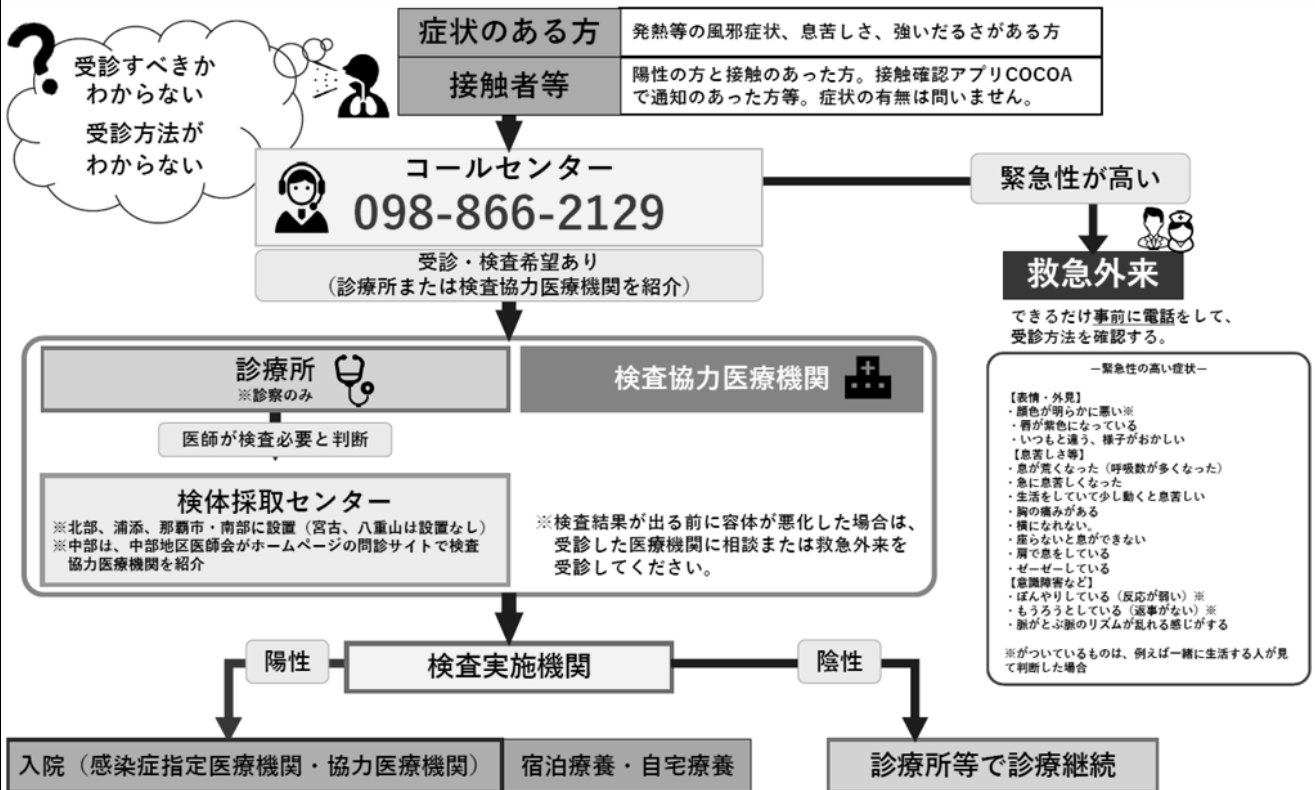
受診すべきか
わからない
受診方法が
わからない

| 症状のある方 | 発熱等の風邪症状、息苦しさ、強いだるさがある方 |
|---|---|
| 接触者等 | 陽性の方と接触のあった方。接触確認アプリCOCOAで通知のあった方等。症状の有無は問いません。 |

コールセンター
098-866-2129

受診・検査希望あり
（診療所または検査協力医療機関を紹介）

緊急性が高い

救急外来

できるだけ事前に電話をして、受診方法を確認する。

ー緊急性の高い症状ー

【表情・外見】
・顔色が明らかに悪い※
・唇が紫色になっている
・いつもと違う、様子がおかしい
【息苦しさ等】
・息が荒くなった（呼吸数が多くなった）
・急に息苦しくなった
・生活をしていて少し動くと息苦しい
・胸の痛みがある
・横になれない。
・座らないと息ができない
・肩で息をしている
・ゼーゼーしている
【意識障害など】
・ぼんやりしている（反応が弱い）※
・もうろうとしている（返事がない）※
・脈がとぶ脈のリズムが乱れる感じがする

※がついているものは、例えば一緒に生活する人が見て判断した場合

診療所
※診察のみ

検査協力医療機関

医師が検査必要と判断

検体採取センター
※北部、浦添、那覇市・南部に設置（宮古、八重山は設置なし）
※中部は、中部地区医師会がホームページの問診サイトで検査協力医療機関を紹介

※検査結果が出る前に容体が悪化した場合は、受診した医療機関に相談または救急外来を受診してください。

陽性

検査実施機関

陰性

入院（感染症指定医療機関・協力医療機関）

宿泊療養・自宅療養

診療所等で診療継続